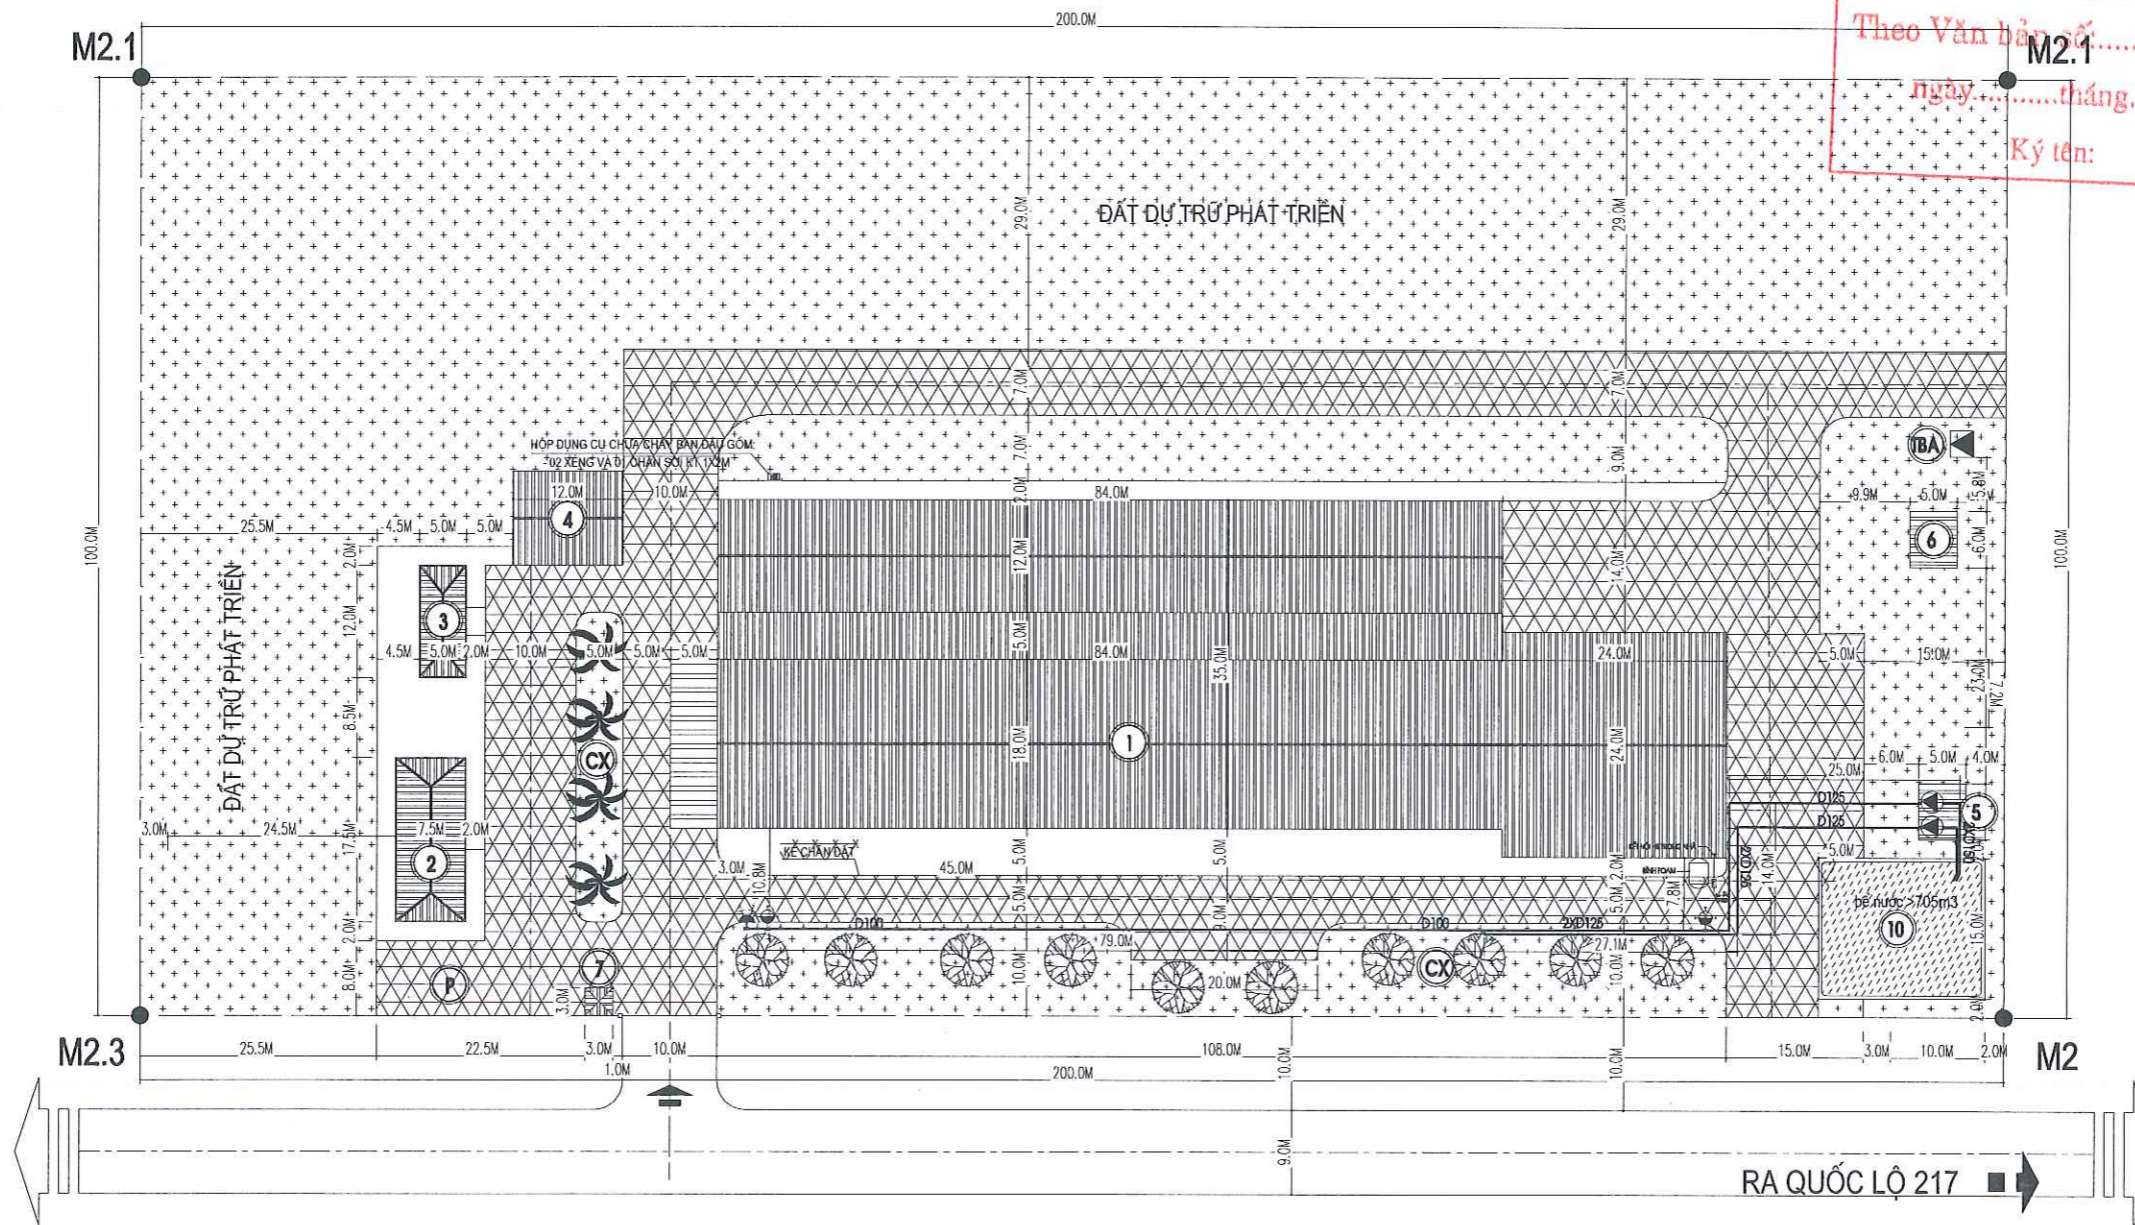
200.0M

Theo Văn bản số.....
ngày..........tháng.
Ký tên:

M2.1
M2.1

ĐẤT DỰ TRỮ PHÁT TRIỂN

29.0M
29.0M
7.0M
7.0M
7.0M
9.0M

HỘP DỤNG CỤ CHỮA CHÁY BAN ĐẦU GỒM:
02 XẺNG VÀ 01 CHẬU SỎI KT 1X2M

TBA

12.0M
10.0M
84.0M
3.0M
9.9M
5.0M
5.8M

25.5M
4.5M
5.0M
5.0M
4
6
100.0M
100.0M
2.0M
12.0M
14.0M
6.0M

ĐẤT DỰ TRỮ PHÁT TRIỂN

3
12.0M
4.5M
5.0M
2.0M
10.0M
5.0M
5.0M
5.0M
5.0M
84.0M
35.0M
24.0M
5.0M
15.0M
3.0M
7.2M
8.5M
1
18.0M
24.0M
CX
6.0M
5.0M
4.0M
25.0M
3.0M
24.5M
7.5M
2.0M
D125
D125
5
17.5M
2
KÈ CHẮN ĐẤT
5.0M
5.0M
3.0M
10.8M
45.0M
2.0M
7.8M
14.0M
bể nước >705m3
2.0M
5.0M
3.0M
D100
D100
2XD125
79.0M
27.1M
10
15.0M
8.0M
P
7
10.0M
20.0M
CX
10.0M
3.0M
2.0M

M2.3
25.5M
22.5M
3.0M
10.0M
108.0M
10.0M
10.0M
15.0M
3.0M
10.0M
2.0M
M2
1.0M
200.0M

9.0M

RA QUỐC LỘ 217